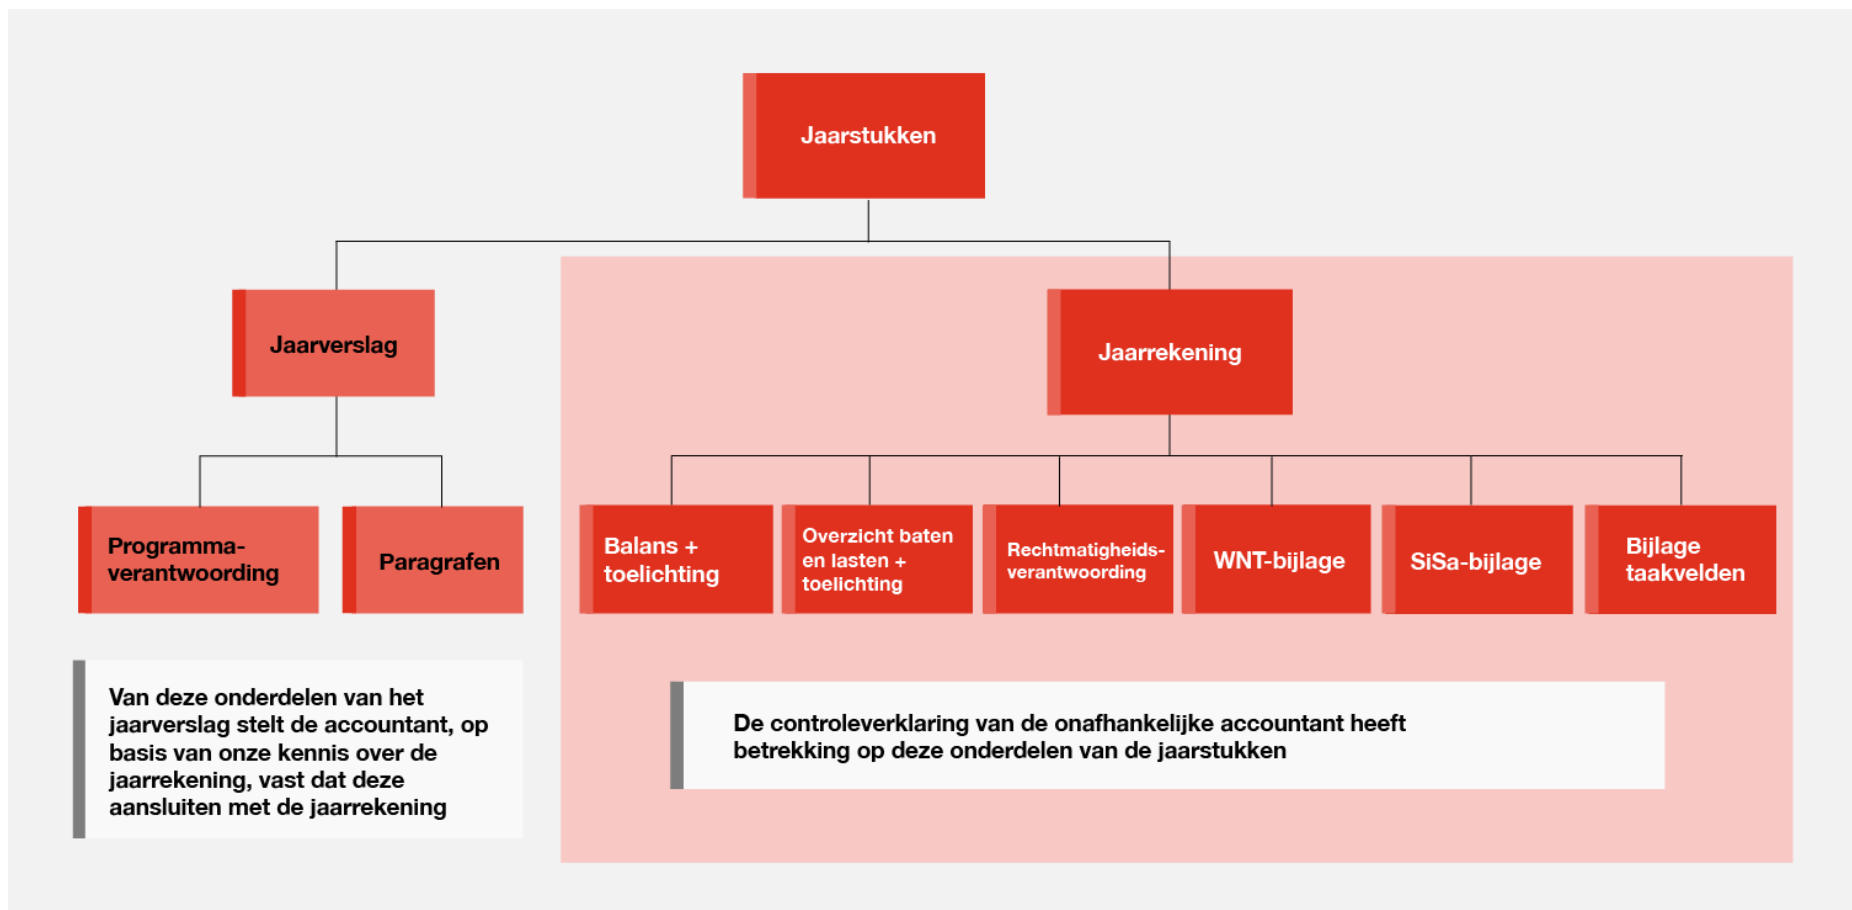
Jaarstukken

Jaarverslag

Jaarrekening

Programmaverantwoording

Paragrafen

Balans + toelichting

Overzicht baten en lasten + toelichting

Rechtmatigheidsverantwoording

WNT-bijlage

SiSa-bijlage

Bijlage taakvelden

Van deze onderdelen van het jaarverslag stelt de accountant, op basis van onze kennis over de jaarrekening, vast dat deze aansluiten met de jaarrekening

De controleverklaring van de onafhankelijke accountant heeft betrekking op deze onderdelen van de jaarstukken